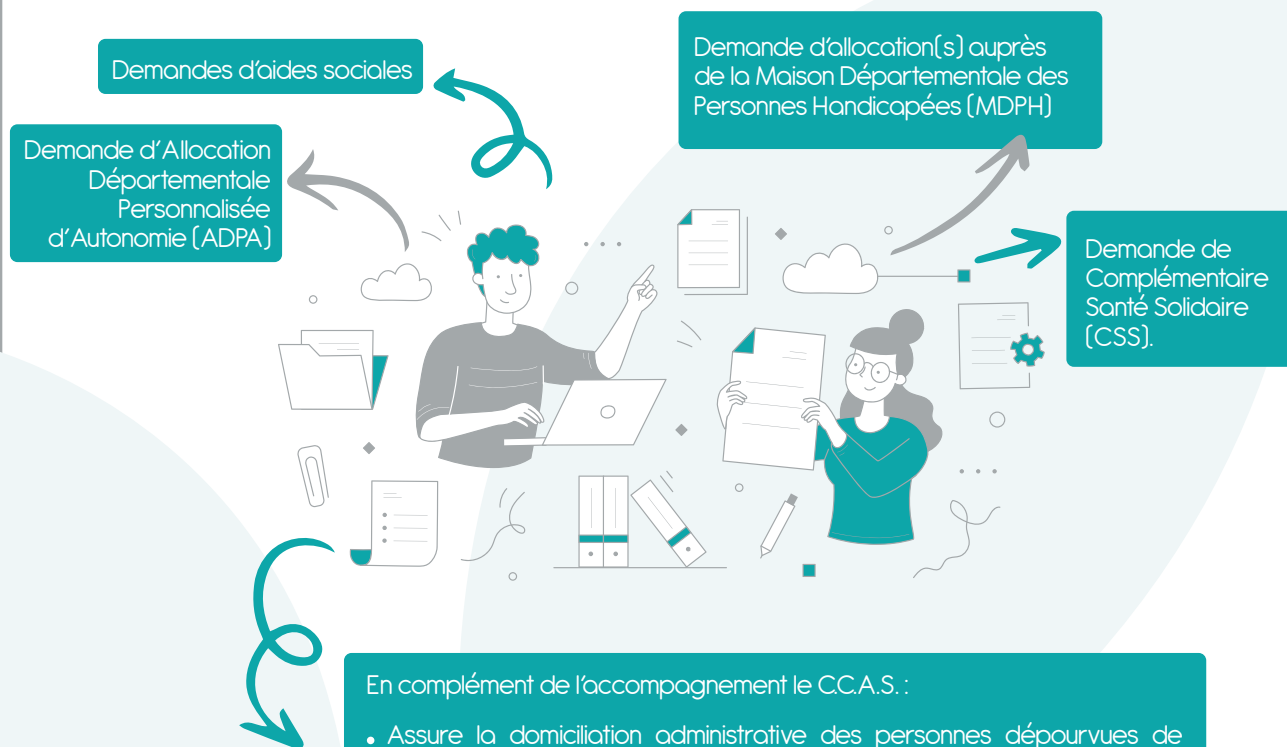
Demandes d'aides sociales

Demande d'Allocation Départementale Personnalisée d'Autonomie (ADPA)

Demande d'allocation(s) auprès de la Maison Départementale des Personnes Handicapées (MDPH)

Demande de Complémentaire Santé Solidaire (CSS).

En complément de l'accompagnement le C.C.A.S. :

• Assure la domiciliation administrative des personnes dépourvues de